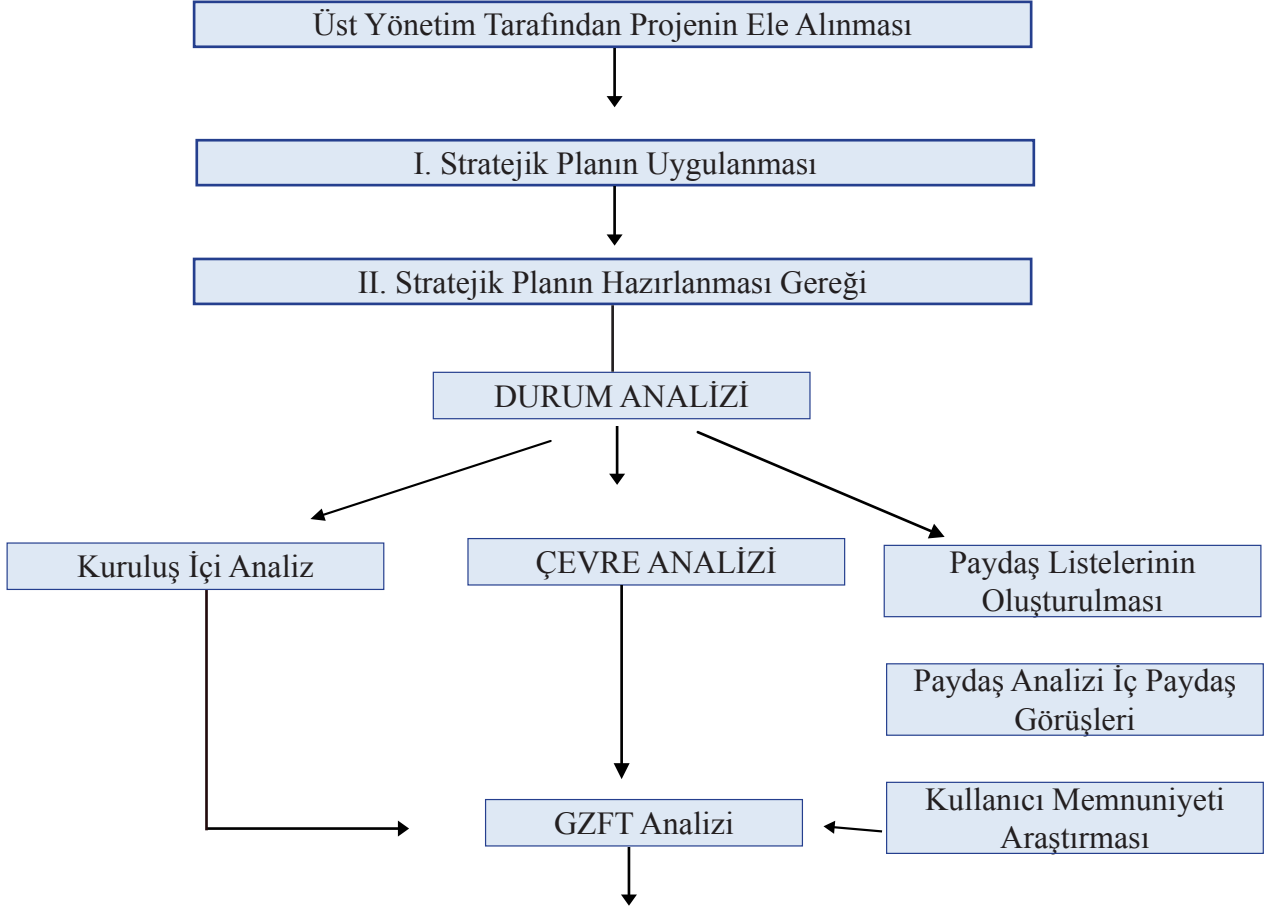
Üst Yönetim Tarafından Projenin Ele Alınması

I. Stratejik Planın Uygulanması

II. Stratejik Planın Hazırlanması Gereği

DURUM ANALİZİ

Kuruluş İçi Analiz

ÇEVRE ANALİZİ

Paydaş Listelerinin Oluşturulması

Paydaş Analizi İç Paydaş Görüşleri

Kullanıcı Memnuniyeti Araştırması

GZFT Analizi